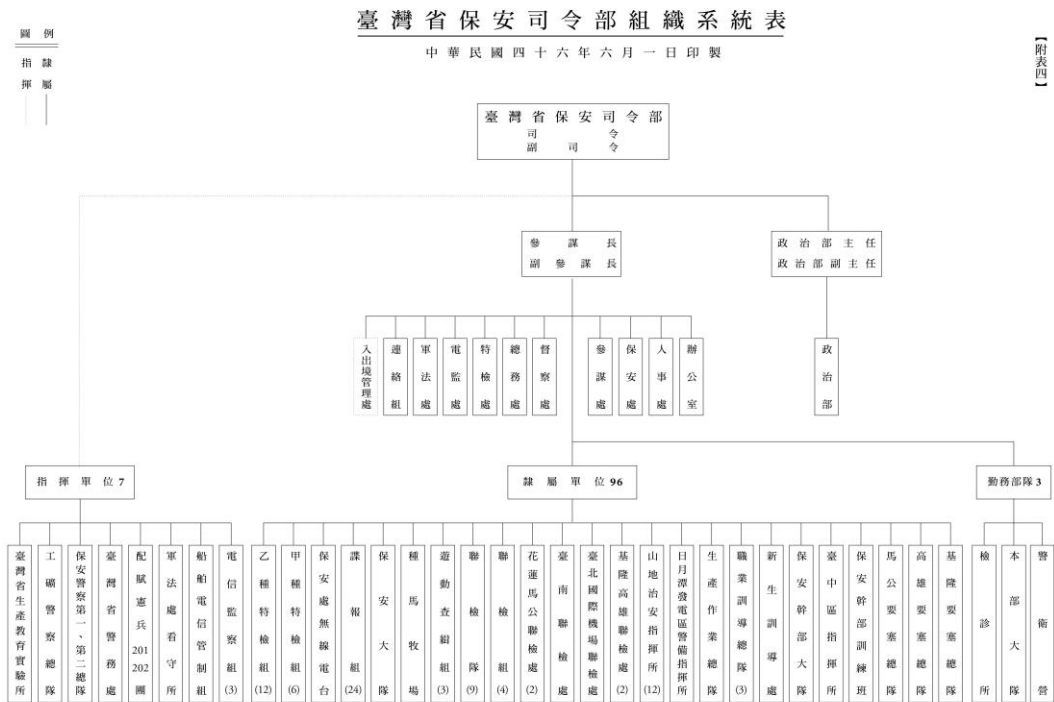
圖例
指揮
隸屬

臺灣省保安司令部組織系統表
中華民國四十六年六月一日印製

【附表四】

臺灣省保安司令部
司令
副司令

參謀長
副參謀長

政治部主任
政治部副主任

入出境管理處
連絡組
軍法處
電監處
特檢處
總務處
督察處
參謀處
保安處
人事處
辦公室

政治部

指揮單位 7
隸屬單位 96
勤務部隊 3

臺灣省生產教育實驗所
工礦警察總隊
保安警察第一、第二總隊
臺灣省警務處
配賦憲兵201 202團
軍法處看守所
船舶電信管制組
電信監察組(3)
乙種特檢組(12)
甲種特檢組(6)
保安處無線電台
諜報組(24)
保安大隊
種馬牧場
遊動查緝組(3)
聯檢隊(9)
聯檢組(4)
花蓮馬公聯檢處(2)
臺南聯檢處
臺北國際機場聯檢處
基隆高雄聯檢處(2)
山地治安指揮所(12)
日月潭發電區警備指揮所
生產作業總隊
職業訓導總隊(3)
新生訓導處
保安幹部大隊
臺中區指揮所
保安幹部訓練班
馬公要塞總隊
高雄要塞總隊
基隆要塞總隊
檢診所
本部大隊
警衛營